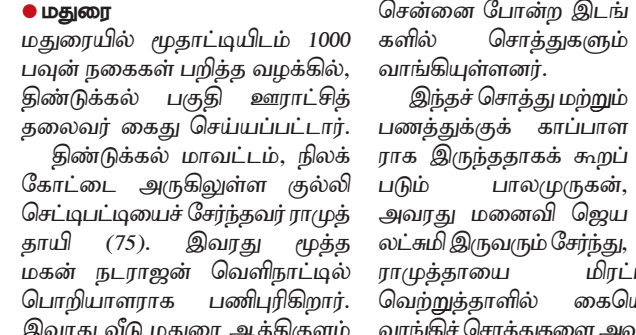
● மதுரை

மதுரையில் மூதாட்டியிடம் 1000 பவுன் நகைகள் பறித்த வழக்கில், திண்டுக்கல் பகுதி ஊராட்சித் தலைவர் கைது செய்யப்பட்டார்.

திண்டுக்கல் மாவட்டம், நிலக்கோட்டை அருகிலுள்ள குல்லிசெட்டிபட்டியைச் சேர்ந்தவர் ராமுத்தாயி (75). இவரது மூத்த மகன் நடராஜன் வெளிநாட்டில் பொறியாளராக பணிபுரிகிறார். இவரது வீடு மதுரை அக்கிகளும் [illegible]

சென்னை போன்ற இடங்களில் சொத்துகளும் வாங்கியுள்ளனர்.

இந்தச் சொத்து மற்றும் பணத்துக்குக் காப்பாளராக இருந்ததாகக் கூறப்படும் பாலமுருகன், அவரது மனைவி ஜெயலட்சுமி இருவரும் சேர்ந்து, ராமுத்தாயை மிரட்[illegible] வெற்றுத்தாளில் கையெ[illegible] வாங்கிச் சொத்துகளை அ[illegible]